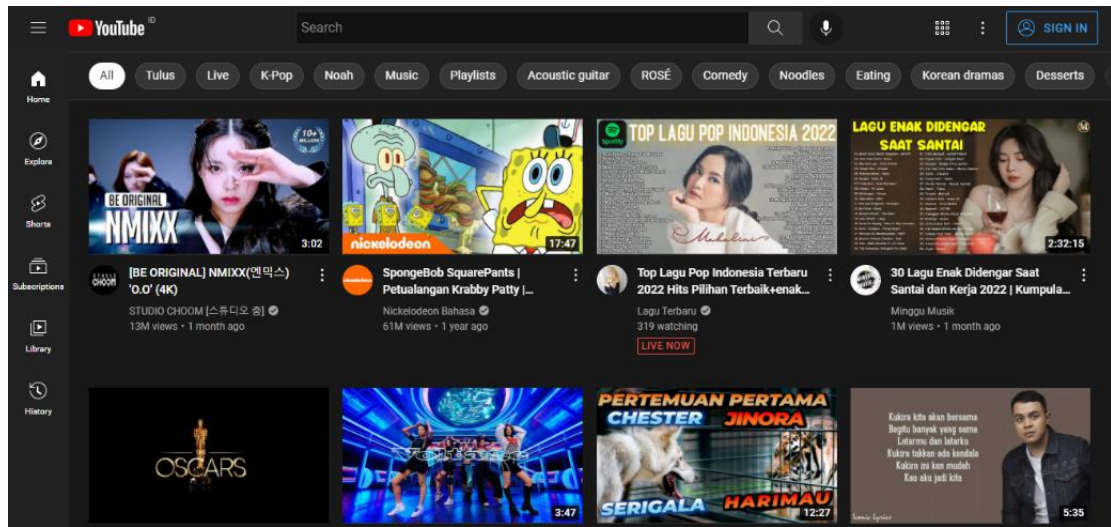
YouTube ID

Search

SIGN IN

Home

Explore

Shorts

Subscriptions

Library

History

All | Tulus | Live | K-Pop | Noah | Music | Playlists | Acoustic guitar | ROSÉ | Comedy | Noodles | Eating | Korean dramas | Desserts

10+ MILLION

BE ORIGINAL

NMIXX

3:02

[BE ORIGINAL] NMIXX(엔믹스) 'O.O' (4K)

STUDIO CHOOM [스튜디오 춤]

13M views • 1 month ago

nickelodeon

17:47

SpongeBob SquarePants | Petualangan Krabby Patty |...

Nickelodeon Bahasa

61M views • 1 year ago

Spotify

TOP LAGU POP INDONESIA 2022

Top Lagu Pop Indonesia Terbaru 2022 Hits Pilihan Terbaik+enak...

Lagu Terbaru

319 watching

LIVE NOW

LAGU ENAK DIDENGAR SAAT SANTAI

2:32:15

30 Lagu Enak Didengar Saat Santai dan Kerja 2022 | Kumpula...

Minggu Musik

1M views • 1 month ago

OSCARS

3:47

PERTEMUAN PERTAMA

CHESTER

JINORA

SERIGALA

HARIMAU

12:27

Kukira kita akan bersama
Begitu banyak yang sama
Latarmu dan latarku
Kukira takkan ada kendala
Kukira ini kan mudah
Kau aku jadi kita

5:35